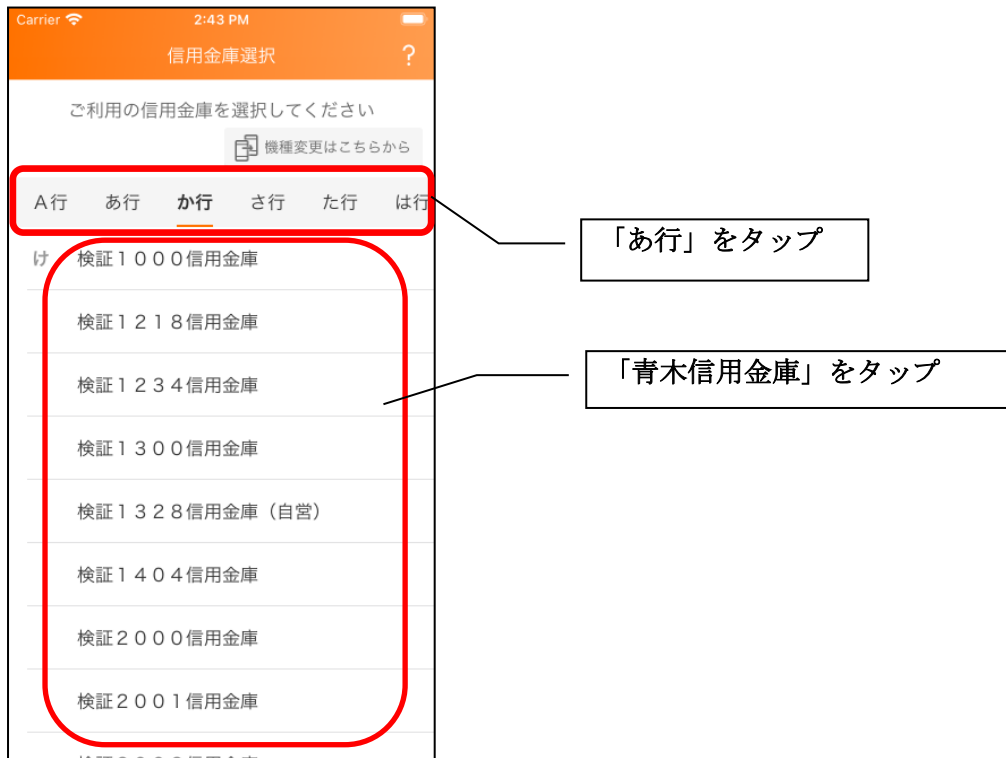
Carrier 2:43 PM

信用金庫選択 ?

ご利用の信用金庫を選択してください

機種変更はこちらから

A行 あ行 か行 さ行 た行 は行

「あ行」をタップ

け 検証１０００信用金庫

検証１２１８信用金庫

「青木信用金庫」をタップ

検証１２３４信用金庫

検証１３００信用金庫

検証１３２８信用金庫（自営）

検証１４０４信用金庫

検証２０００信用金庫

検証２００１信用金庫

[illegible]